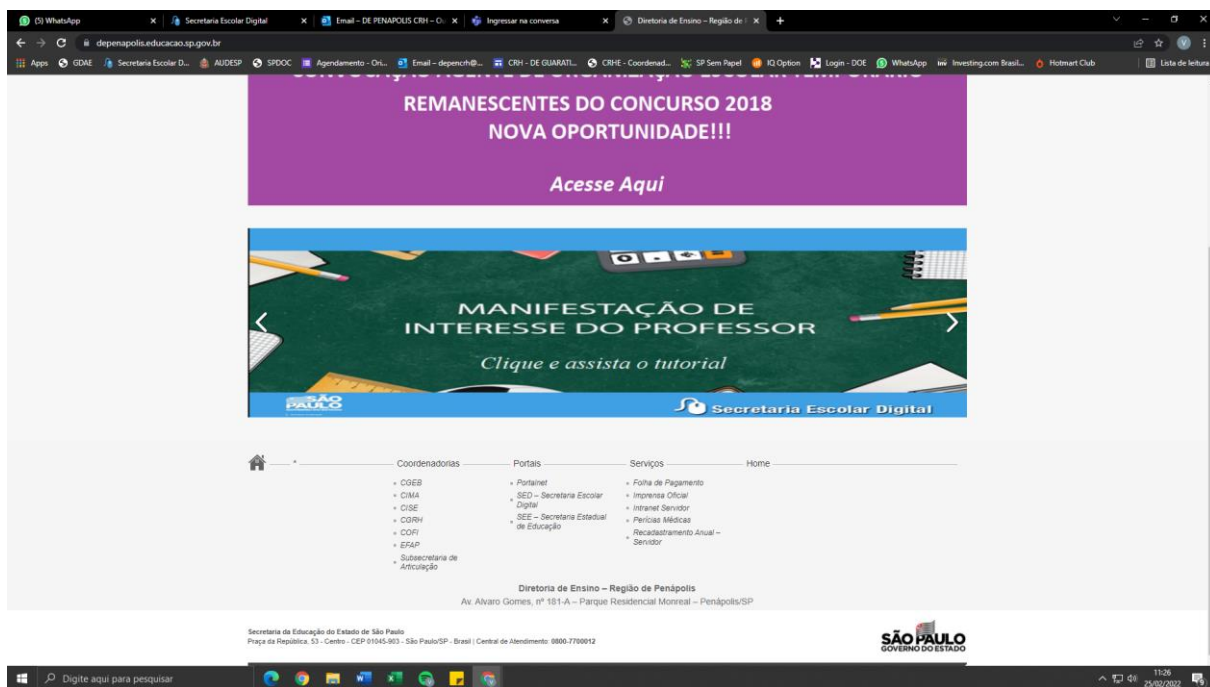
(5) WhatsApp | Secretaria Escolar Digital | Email – DE PENAPOLIS CRH – Ou | Ingressar na conversa | Diretoria de Ensino – Região de P

depenapolis.educacao.sp.gov.br

Apps | GDAE | Secretaria Escolar D... | AUDESP | SPDOC | Agendamento - Ori... | Email – depencrh@... | CRH - DE GUARATI... | CRHE - Coordenad... | SP Sem Papel | IQ Option | Login - DOE | WhatsApp | Investing.com Brasil... | Hotmart Club | Lista de leitura

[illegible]

REMANESCENTES DO CONCURSO 2018
NOVA OPORTUNIDADE!!!

Acesse Aqui

MANIFESTAÇÃO DE INTERESSE DO PROFESSOR

Clique e assista o tutorial

SÃO PAULO

Secretaria Escolar Digital

Coordenadorias
CGEB
CIMA
CISE
CGRH
COFI
EFAP
Subsecretaria de Articulação

Portais
Portalnet
SED – Secretaria Escolar Digital
SEE – Secretaria Estadual de Educação

Serviços
Folha de Pagamento
Imprensa Oficial
Intranet Servidor
Perícias Médicas
Recadastramento Anual – Servidor

Home

Diretoria de Ensino – Região de Penápolis
Av. Alvaro Gomes, nº 181-A – Parque Residencial Monreal – Penápolis/SP

Secretaria da Educação do Estado de São Paulo
Praça da República, 53 - Centro - CEP 01045-903 - São Paulo/SP - Brasil | Central de Atendimento: 0800-7700012

SÃO PAULO
GOVERNO DO ESTADO

Digite aqui para pesquisar

11:26
25/02/2022